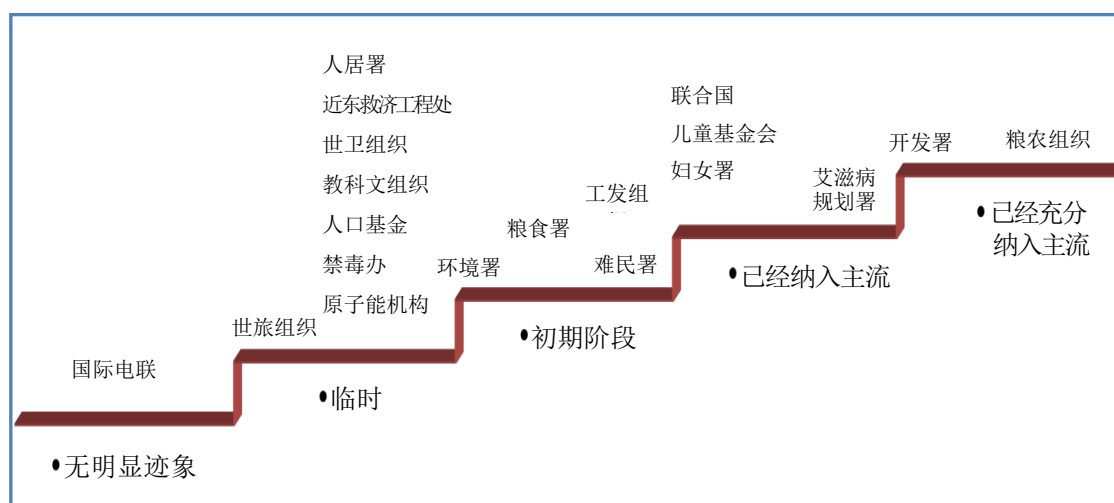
人居署
近东救济工程处
世卫组织
教科文组织
人口基金
禁毒办
原子能机构

联合国
儿童基金会
妇女署

工发组
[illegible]

开发署

粮农组织

艾滋病
规划署

粮食署

环境署

难民署

世旅组织

国际电联

•已经充分
纳入主流

•已经纳入主流

•初期阶段

•临时

•无明显迹象